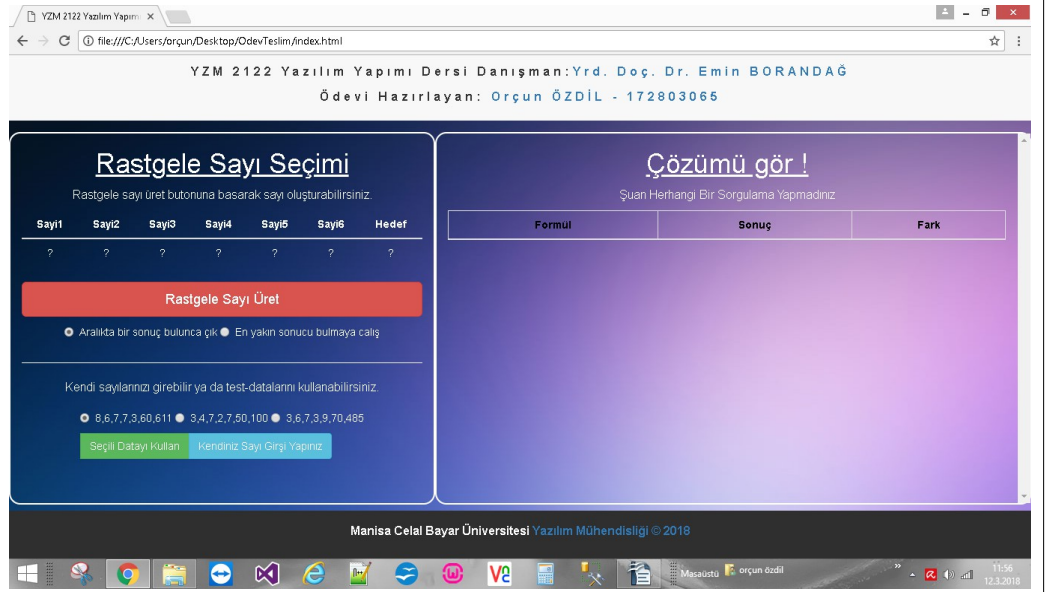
YZM 2122 Yazılım Yapımı ×

file:///C:/Users/orçun/Desktop/OdevTeslim/index.html

YZM 2122 Yazılım Yapımı Dersi Danışman: Yrd. Doç. Dr. Emin BORANDAĞ

Ödevi Hazırlayan: Orçun ÖZDİL - 172803065

Rastgele Sayı Seçimi

Rastgele sayı üret butonuna basarak sayı oluşturabilirsiniz.

| Sayi1 | Sayi2 | Sayi3 | Sayi4 | Sayi5 | Sayi6 | Hedef |
|---|---|---|---|---|---|---|
| ? | ? | ? | ? | ? | ? | ? |

Rastgele Sayı Üret

Aralıkta bir sonuç bulunca çık En yakın sonucu bulmaya calış

Kendi sayılarınızı girebilir ya da test-datalarını kullanabilirsiniz.

8,6,7,7,3,60,611 3,4,7,2,7,50,100 3,6,7,3,9,70,485

Seçili Datayı Kullan Kendiniz Sayı Girişi Yapınız

Çözümü gör !

Şuan Herhangi Bir Sorgulama Yapmadınız

| Formül | Sonuç | Fark |
|---|---|---|

Manisa Celal Bayar Üniversitesi Yazılım Mühendisliği © 2018

Masaüstü orçun özdil

11:56
12.3.2018